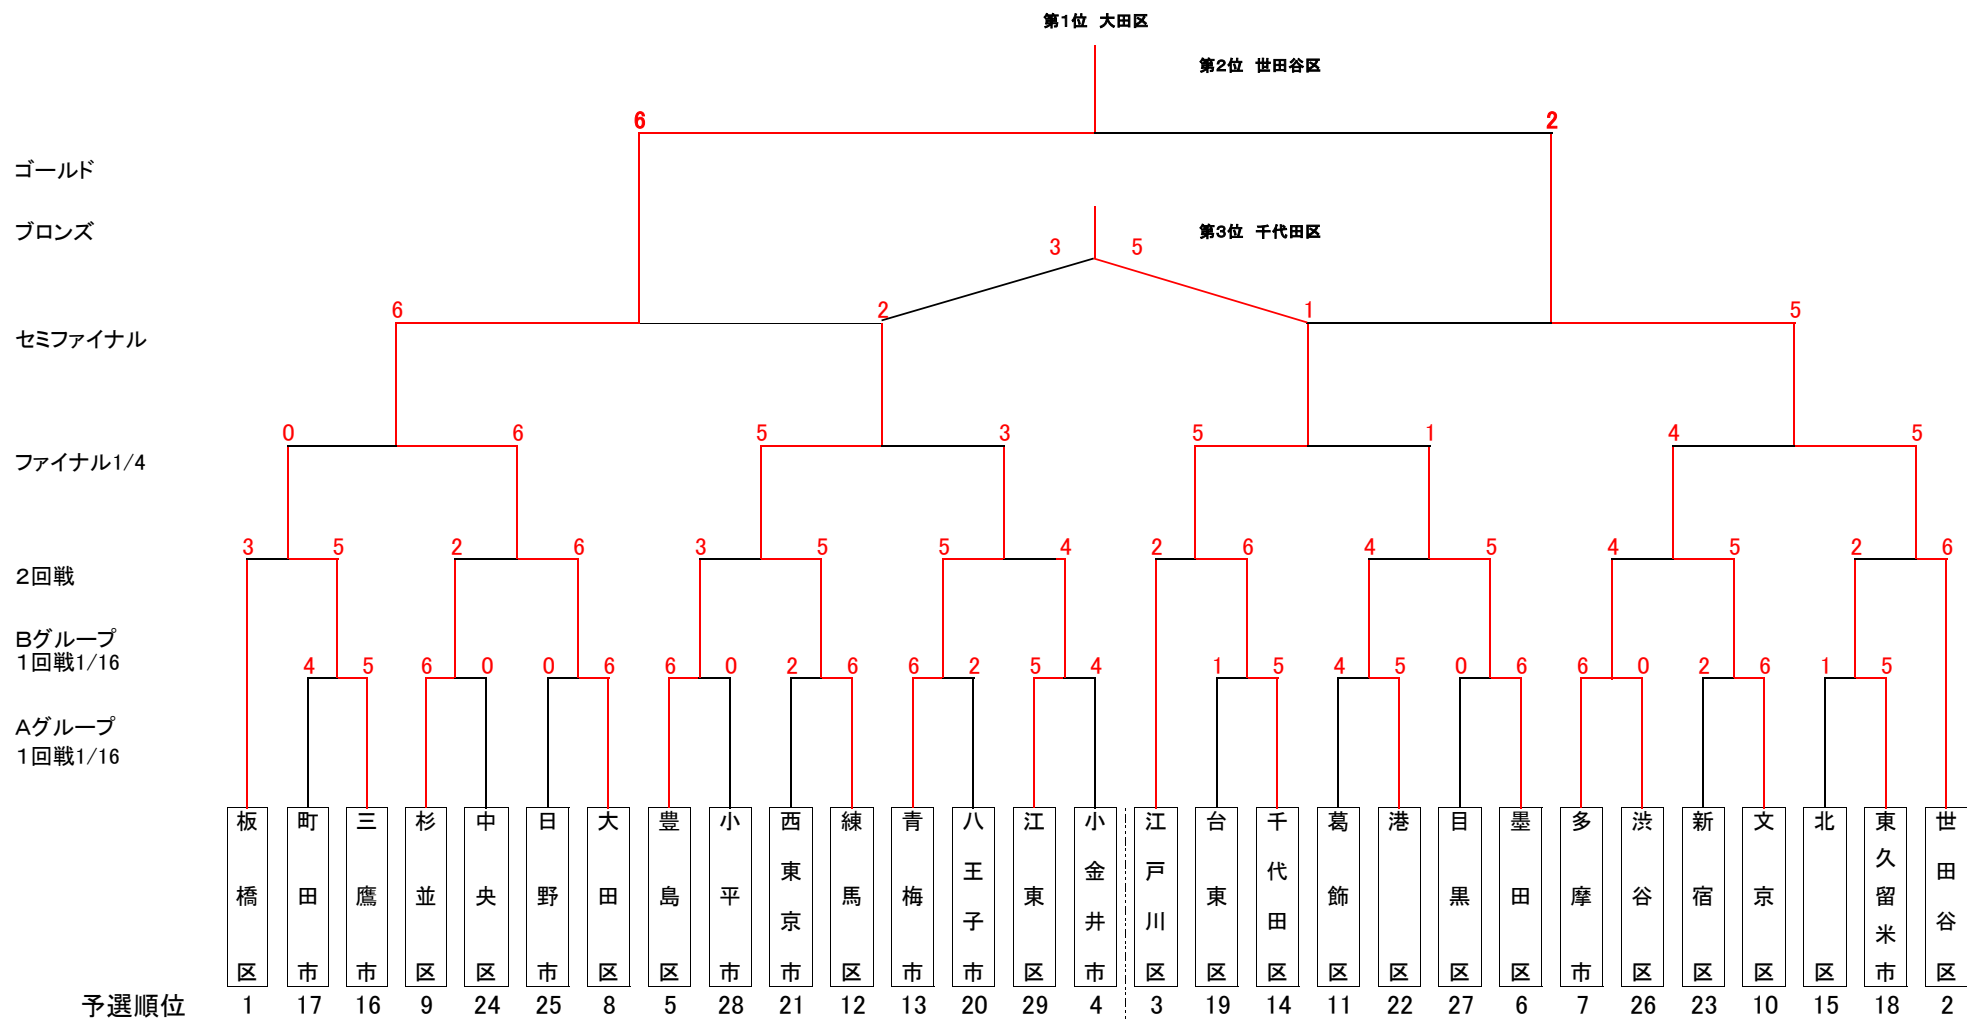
第1位 大田区

第2位 世田谷区

6 2

ゴールド

ブロンズ

第3位 千代田区

3 5

セミファイナル

6 2 1 5

ファイナル1/4

0 6 5 3 5 1 4 5

2回戦

3 5 2 6 3 5 5 4 2 6 4 5 4 5 2 6

Bグループ 1回戦1/16

4 5 6 0 0 6 6 0 2 6 6 2 5 4 1 5 4 5 0 6 6 0 2 6 1 5

Aグループ 1回戦1/16

| 板橋区 | 町田市 | 三鷹市 | 杉並区 | 中央区 | 日野市 | 大田区 | 豊島区 | 小平市 | 西東京市 | 練馬区 | 青梅市 | 八王子市 | 江東区 | 小金井市 | 江戸川区 | 台東区 | 千代田区 | 葛飾区 | 港区 | 目黒区 | 墨田区 | 多摩市 | 渋谷区 | 新宿区 | 文京区 | 北区 | 東久留米市 | 世田谷区 |
|---|---|---|---|---|---|---|---|---|---|---|---|---|---|---|---|---|---|---|---|---|---|---|---|---|---|---|---|---|
| 1 | 17 | 16 | 9 | 24 | 25 | 8 | 5 | 28 | 21 | 12 | 13 | 20 | 29 | 4 | 3 | 19 | 14 | 11 | 22 | 27 | 6 | 7 | 26 | 23 | 10 | 15 | 18 | 2 |

予選順位